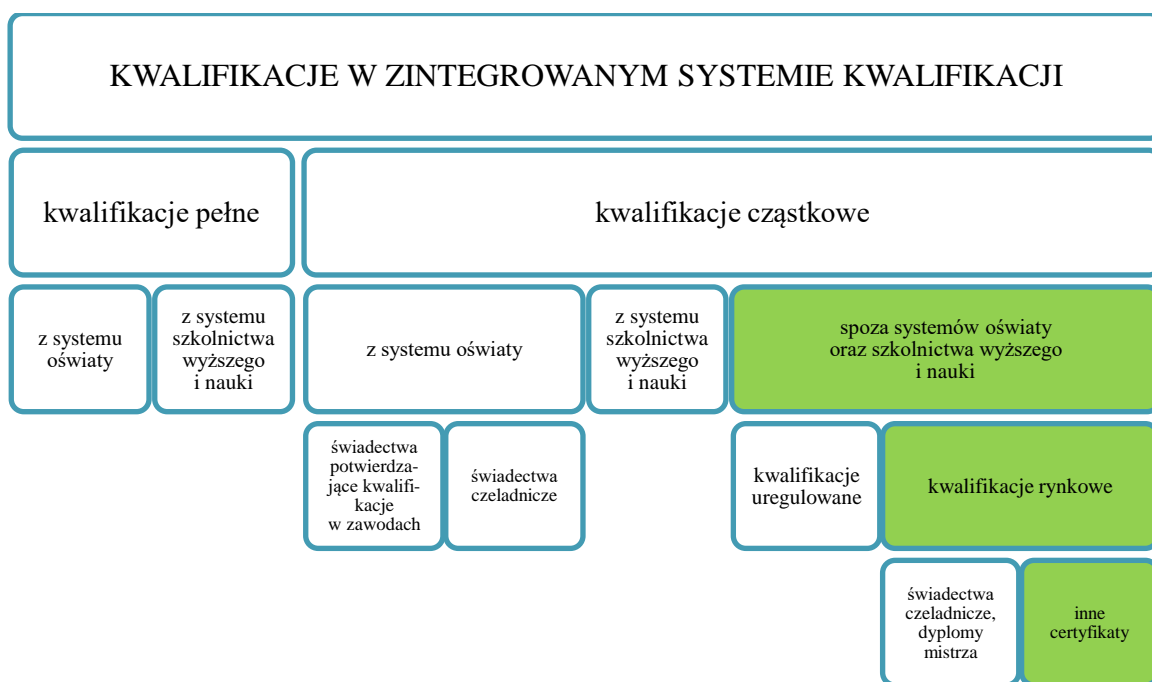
KWALIFIKACJE W ZINTEGROWANYM SYSTEMIE KWALIFIKACJI

kwalifikacje pełne

kwalifikacje cząstkowe

z systemu oświaty

z systemu szkolnictwa wyższego i nauki

z systemu oświaty

z systemu szkolnictwa wyższego i nauki

spoza systemów oświaty oraz szkolnictwa wyższego i nauki

świadectwa potwierdzające kwalifikacje w zawodach

świadectwa czeladnicze

kwalifikacje uregulowane

kwalifikacje rynkowe

świadectwa czeladnicze, dyplomy mistrza

inne certyfikaty